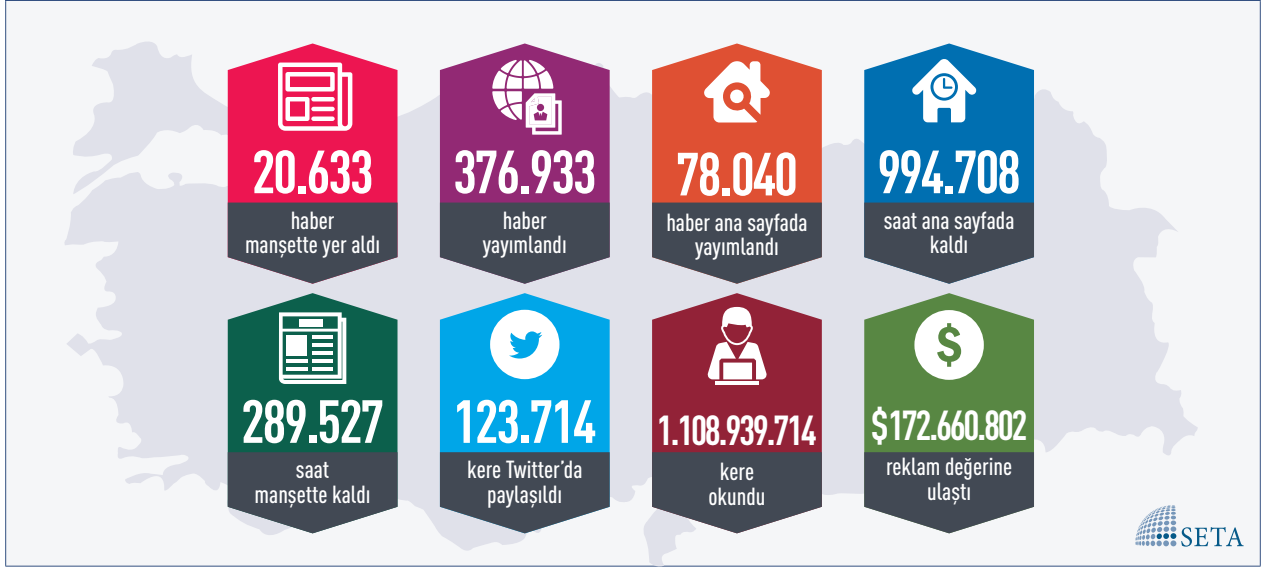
20.633

haber manşette yer aldı

376.933

haber yayımlandı

78.040

haber ana sayfada yayımlandı

994.708

saat ana sayfada kaldı

289.527

saat manşette kaldı

123.714

kere Twitter'da paylaşıldı

1.108.939.714

kere okundu

$172.660.802

reklam değerine ulaştı

SETA